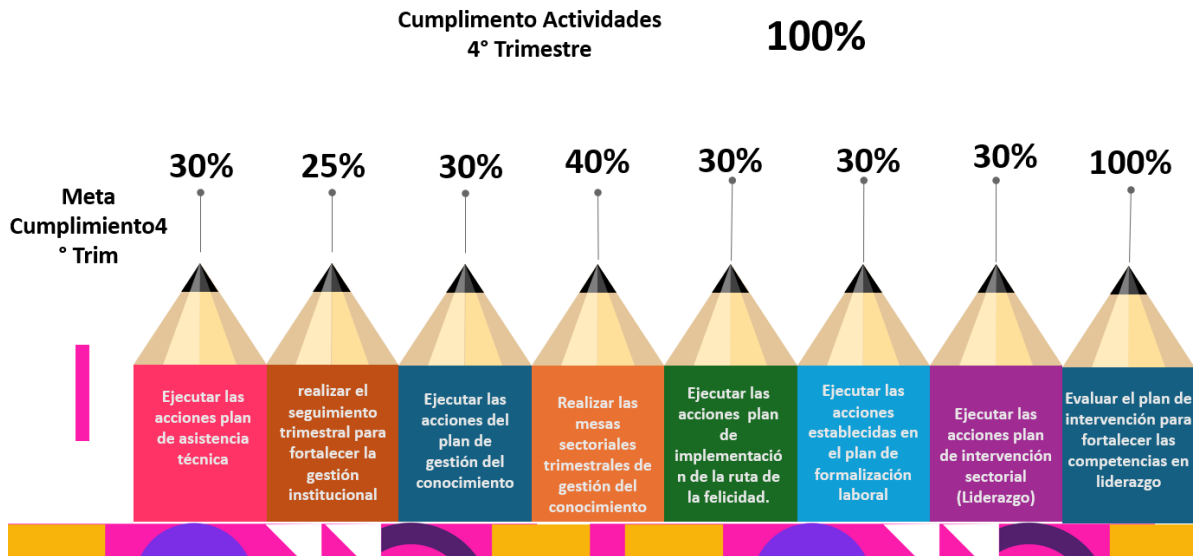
Cumplimento Actividades
4° Trimestre

100%

Meta Cumplimiento4 ° Trim

30%

25%

30%

40%

30%

30%

30%

100%

Ejecutar las acciones plan de asistencia técnica

realizar el seguimiento trimestral para fortalecer la gestión institucional

Ejecutar las acciones del plan de gestión del conocimiento

Realizar las mesas sectoriales trimestrales de gestión del conocimiento

Ejecutar las acciones plan de implementación de la ruta de la felicidad.

Ejecutar las acciones establecidas en el plan de formalización laboral

Ejecutar las acciones plan de intervención sectorial (Liderazgo)

Evaluar el plan de intervención para fortalecer las competencias en liderazgo